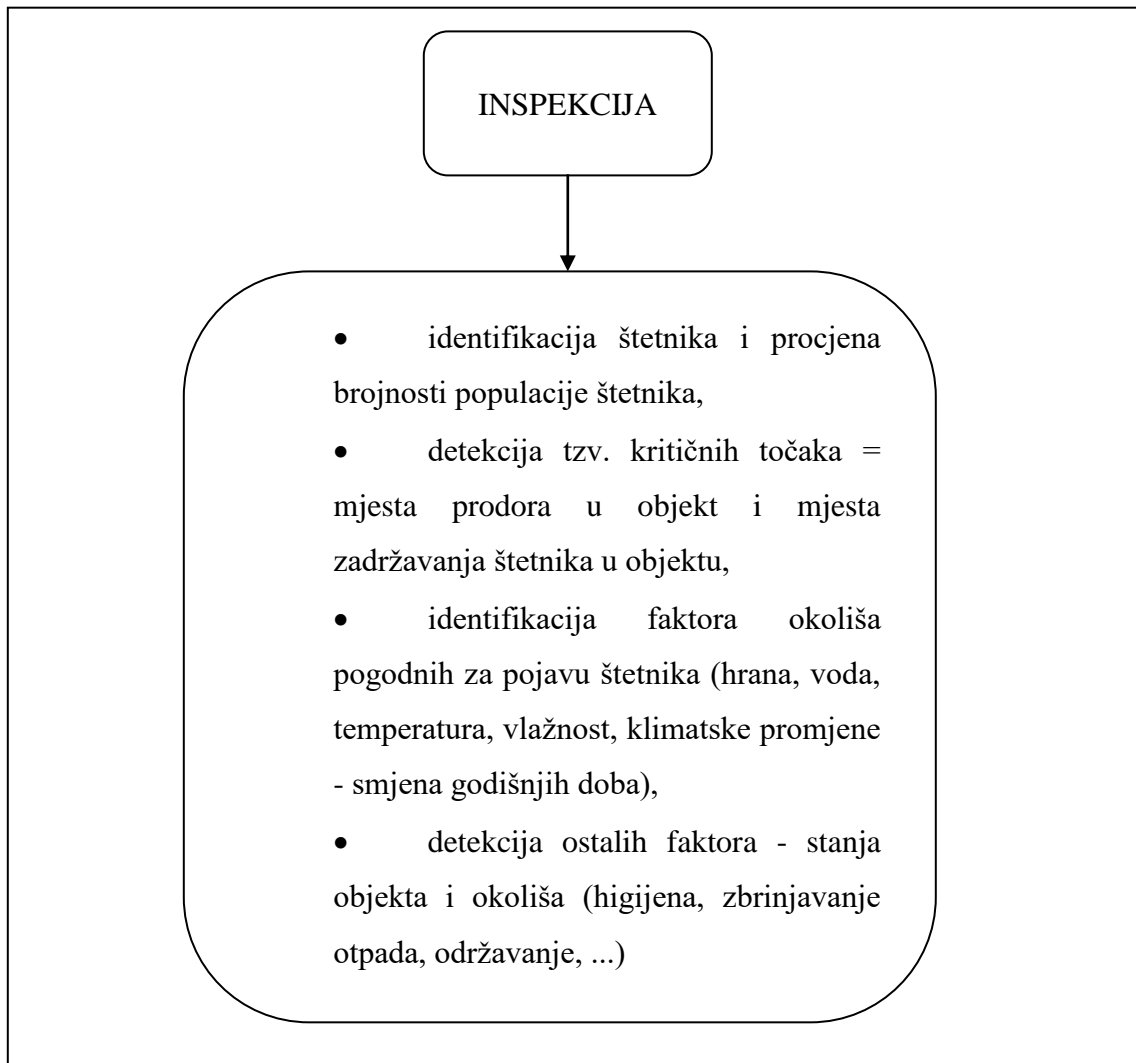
INSPEKCIJA

- identifikacija štetnika i procjena brojnosti populacije štetnika,
- detekcija tzv. kritičnih točaka = mjesta prodora u objekt i mjesta zadržavanja štetnika u objektu,
- identifikacija faktora okoliša pogodnih za pojavu štetnika (hrana, voda, temperatura, vlažnost, klimatske promjene - smjena godišnjih doba),
- detekcija ostalih faktora - stanja objekta i okoliša (higijena, zbrinjavanje otpada, održavanje, ...)